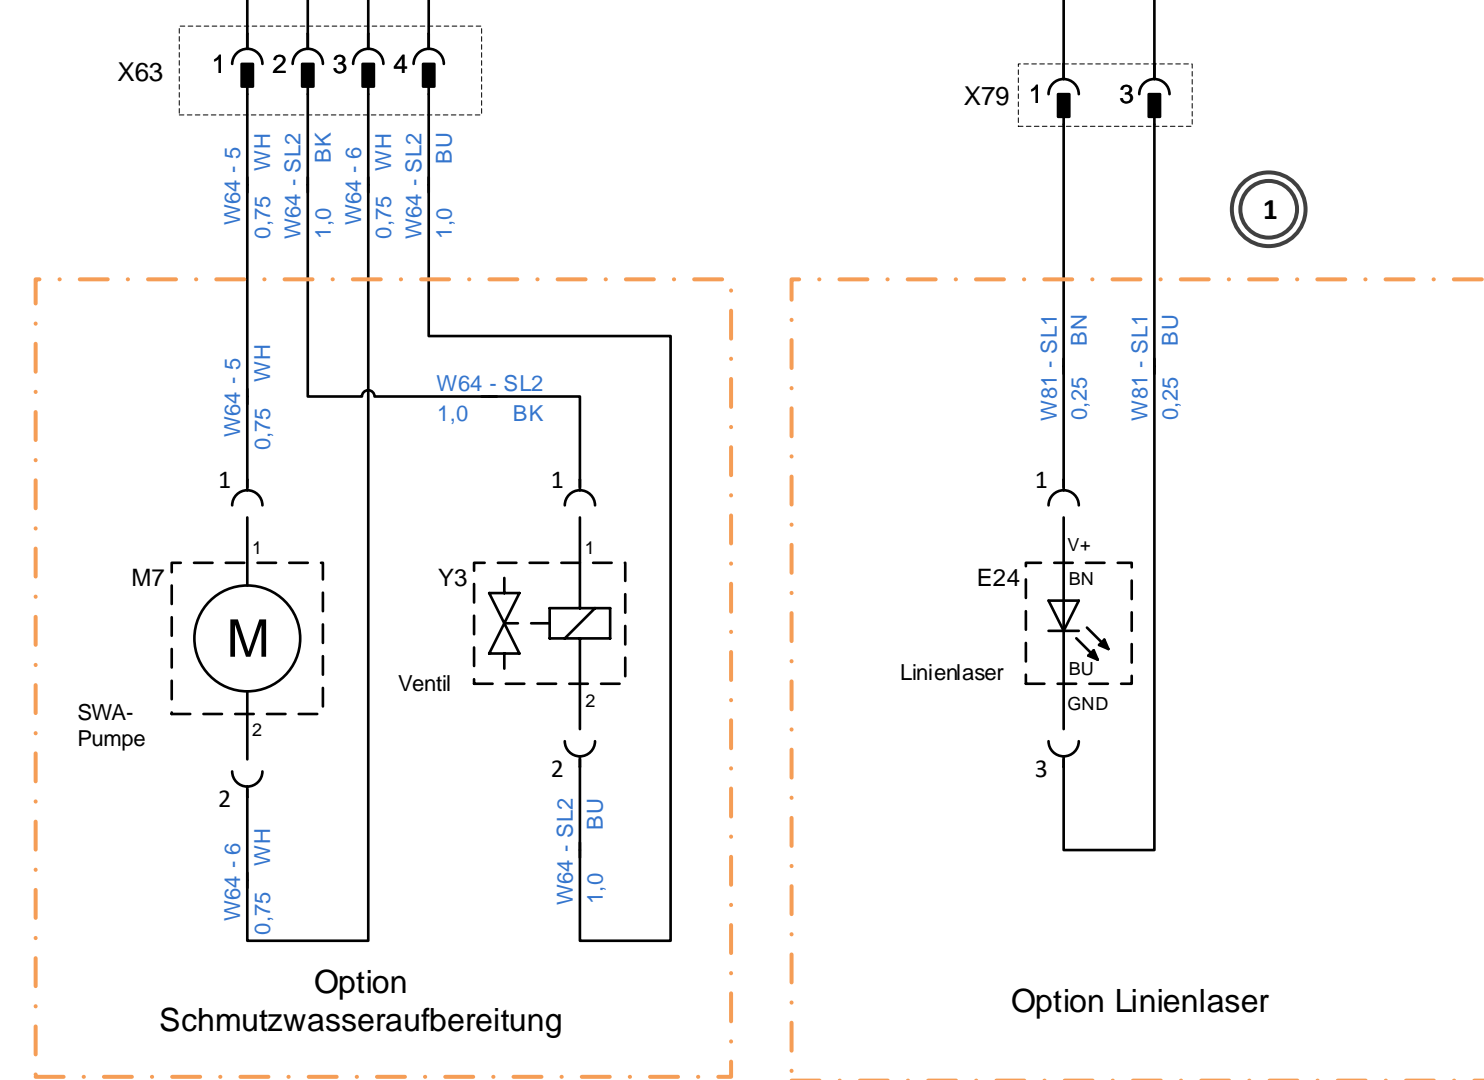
X63 1 2 3 4

W64 - 5 WH 0,75
W64 - SL2 BK 1,0
W64 - 6 WH 0,75
W64 - SL2 BU 1,0

X79 1 3

1

W64 - 5 WH 0,75

W64 - SL2
1,0 BK

1
1
M7
M
SWA-
Pumpe
2
2

W64 - 6 WH 0,75

1
1
Y3
Ventil
2
2

W64 - SL2 BU 1,0

Option
Schmutzwasseraufbereitung

W81 - SL1 BN 0,25
W81 - SL1 BU 0,25

1
V+
E24
BN
Linienlaser
BU
GND
3

Option Linienlaser